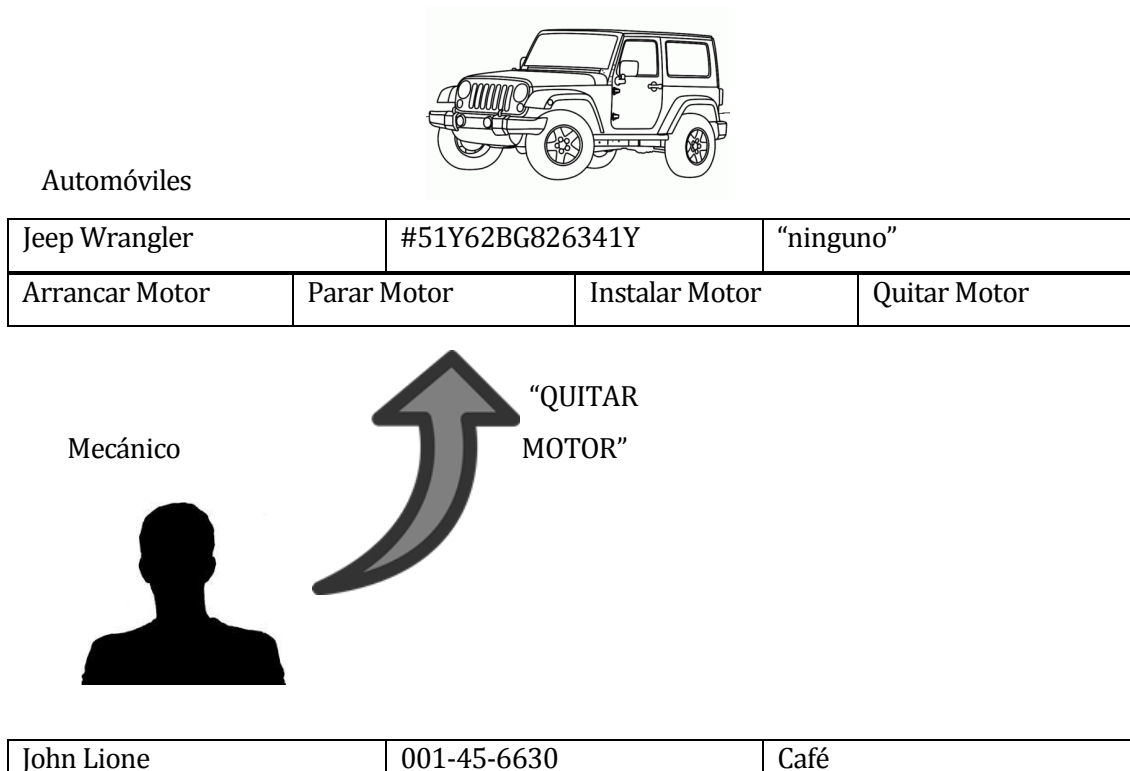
Automóviles

| Jeep Wrangler | #51Y62BG826341Y | “ninguno” |
|---|---|---|

| Arrancar Motor | Parar Motor | Instalar Motor | Quitar Motor |
|---|---|---|---|

“QUITAR MOTOR”

Mecánico

| John Lione | 001-45-6630 | Café |
|---|---|---|